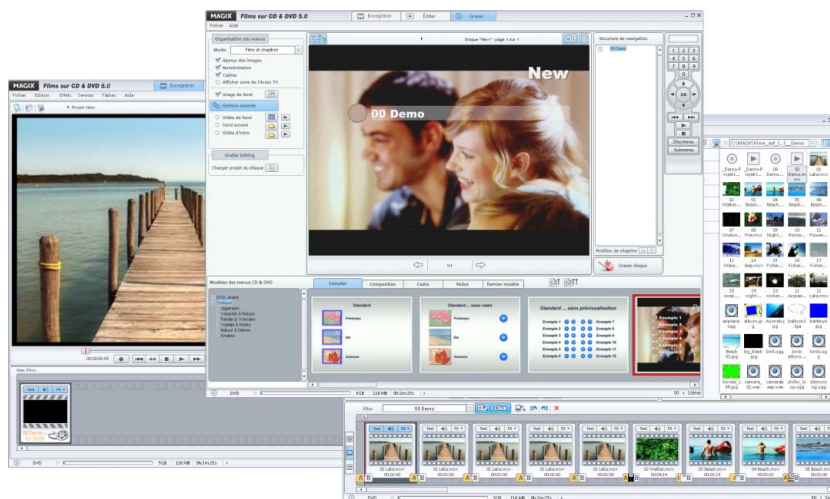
MAGIX Films sur CD & DVD 5.0
Enregistrer
Éditer
Graver
Fichier Aide
Organisation des menus
Mode: Films et chapitres
Aperçu des images
Numérotation
Cadres
Afficher zone de l'écran TV
Image de fond
Options avancés
Vidéo de fond
Fond sonore
Vidéo d'intro
Onefor Editing
Charger projet du disque
Disque "New" - page 1 sur 1
New
00 Demo
Structure de navigation
00 Demo
OK
Discmenu
Submenu
Position de chapitre
Graver disque
Modèles des menus CD & DVD
Complet
Composition
Cadre
Police
Dernier modèle
Standard
Standard ... sans cadre
Standard ... sans prévisualisation
Premiers
Été
Automne
Exemple 1
Exemple 2
Exemple 3
Exemple 4
Exemple 5
Exemple 6
Exemple 7
Exemple 8
DVD
5GB
116 MB
0h:1m:25s
50 - 5 items
MAGIX Films sur CD & DVD 5.0
Fichier Édition Effets Services Tâches Aide
Enregistrer
Projet New
00:00:00:00
New films
Films: 00 Demo
Texte
01 Lake.mov
02 Lake.mov
03 Lake.mov
04 Lake.mov
05 Lake.mov
06 Beach.mov
07 Beach.mov
08 Beach.mov
DVD
5GB
116 MB
0h:1m:25s
C:\MAGIX\Films_sur_CD_5\_Demo
_Demo-P
_Demo
00
01
02
03
04
05
06
07
08
09
10
11
12
13
14
15
16
17
Beach
Fisher
Tree
Lake
Flower
Surf
Boat
Bird
Night
Forest
Demo
bird.jpg
bird.ogg
demo.ogg